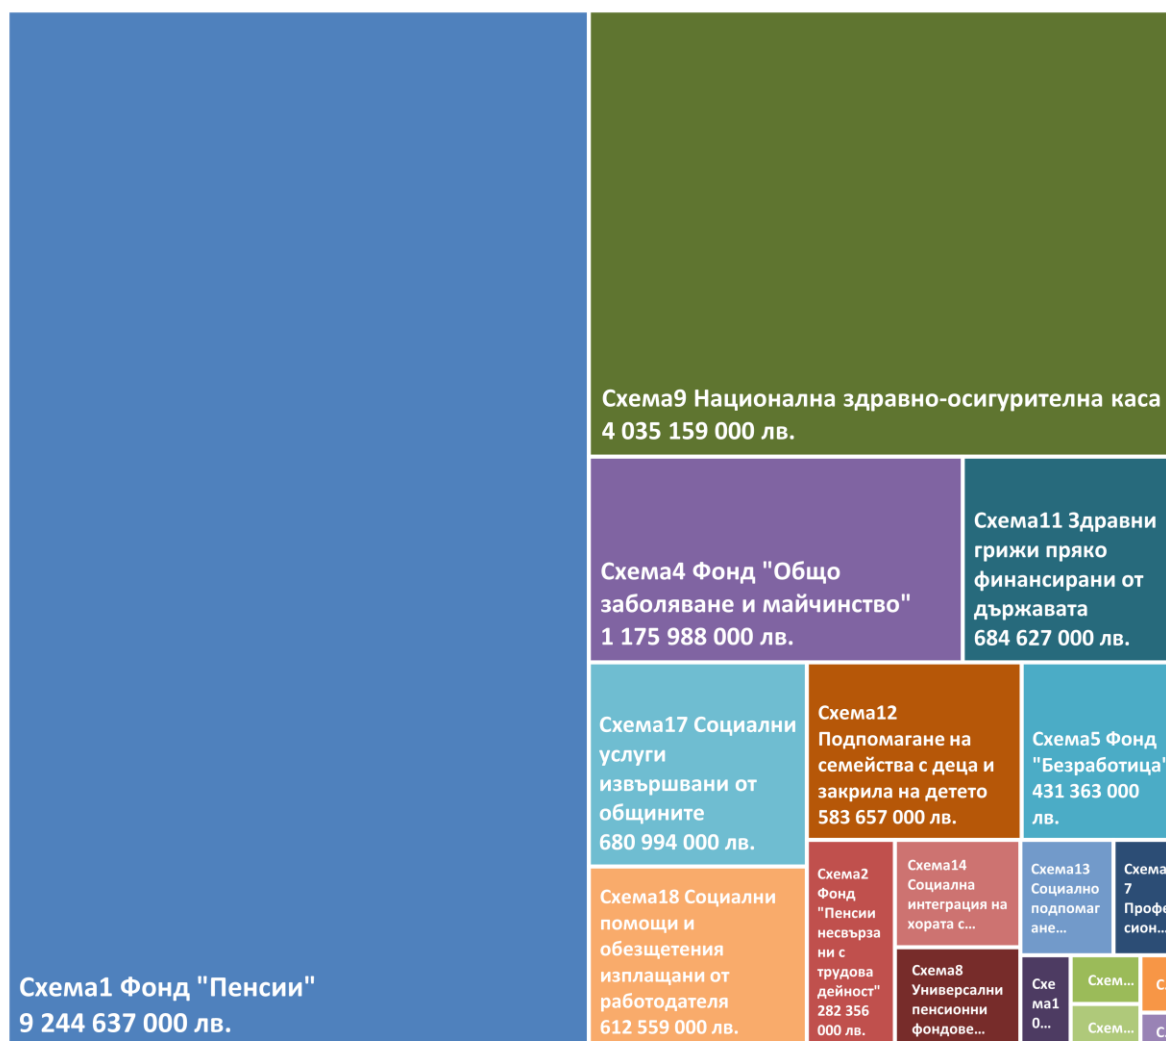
Схема9 Национална здравно-осигурителна каса
4 035 159 000 лв.

Схема4 Фонд "Общо заболяване и майчинство"
1 175 988 000 лв.

Схема11 Здравни грижи пряко финансирани от държавата
684 627 000 лв.

Схема17 Социални услуги извършвани от общините
680 994 000 лв.

Схема12 Подпомагане на семейства с деца и закрила на детето
583 657 000 лв.

Схема5 Фонд "Безработица"
431 363 000 лв.

Схема18 Социални помощи и обезщетения изплащани от работодателя
612 559 000 лв.

Схема2 Фонд "Пенсии несвързани с трудова дейност"
282 356 000 лв.

Схема14 Социална интеграция на хората с...

Схема13 Социално подпомагане...

Схема7 Профе сион...

Схема8 Универсални пенсионни фондове...

Схема1 0...

Схем...

Схем...

С

С

Схема1 Фонд "Пенсии"
9 244 637 000 лв.